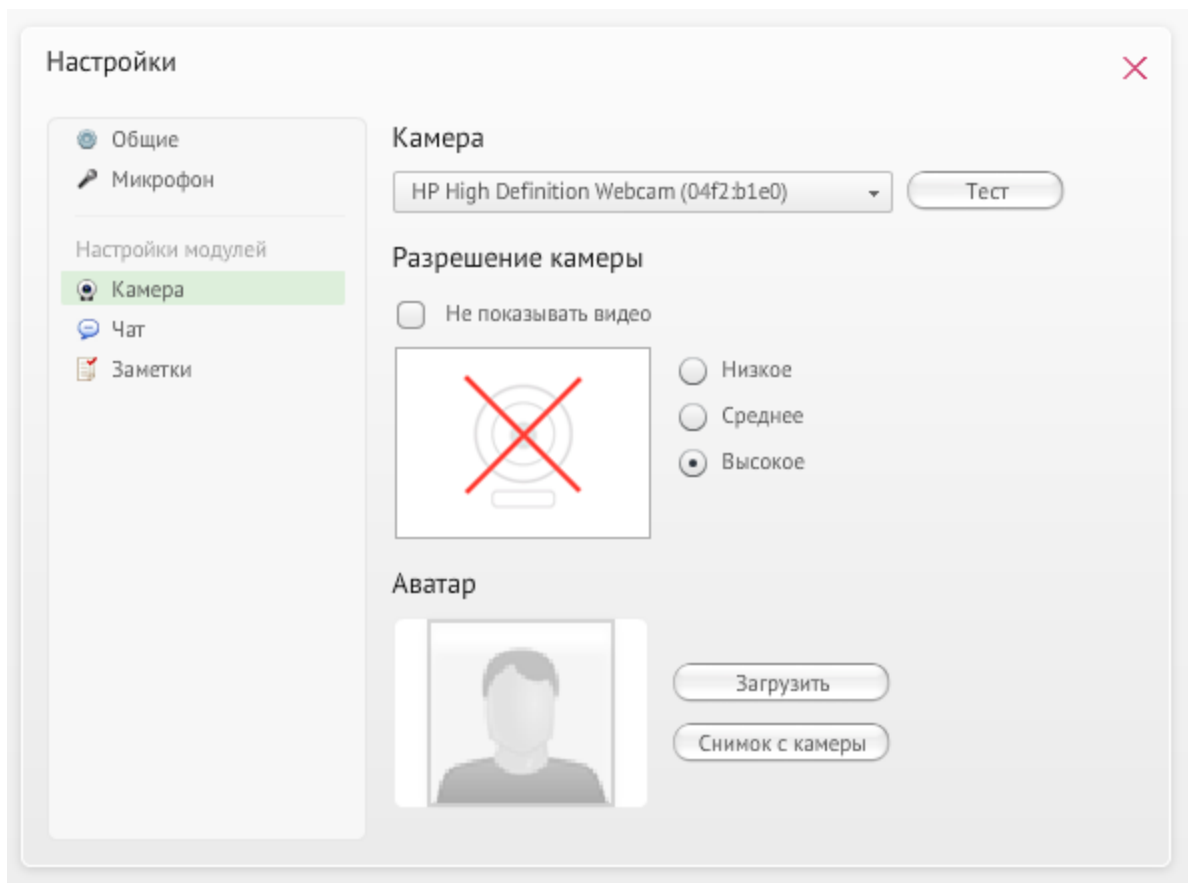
Настройки

Общие
Микрофон

Настройки модулей
Камера
Чат
Заметки

Камера

HP High Definition Webcam (04f2:b1e0)

Тест

Разрешение камеры

Не показывать видео

Низкое
Среднее
Высокое

Аватар

Загрузить
Снимок с камеры